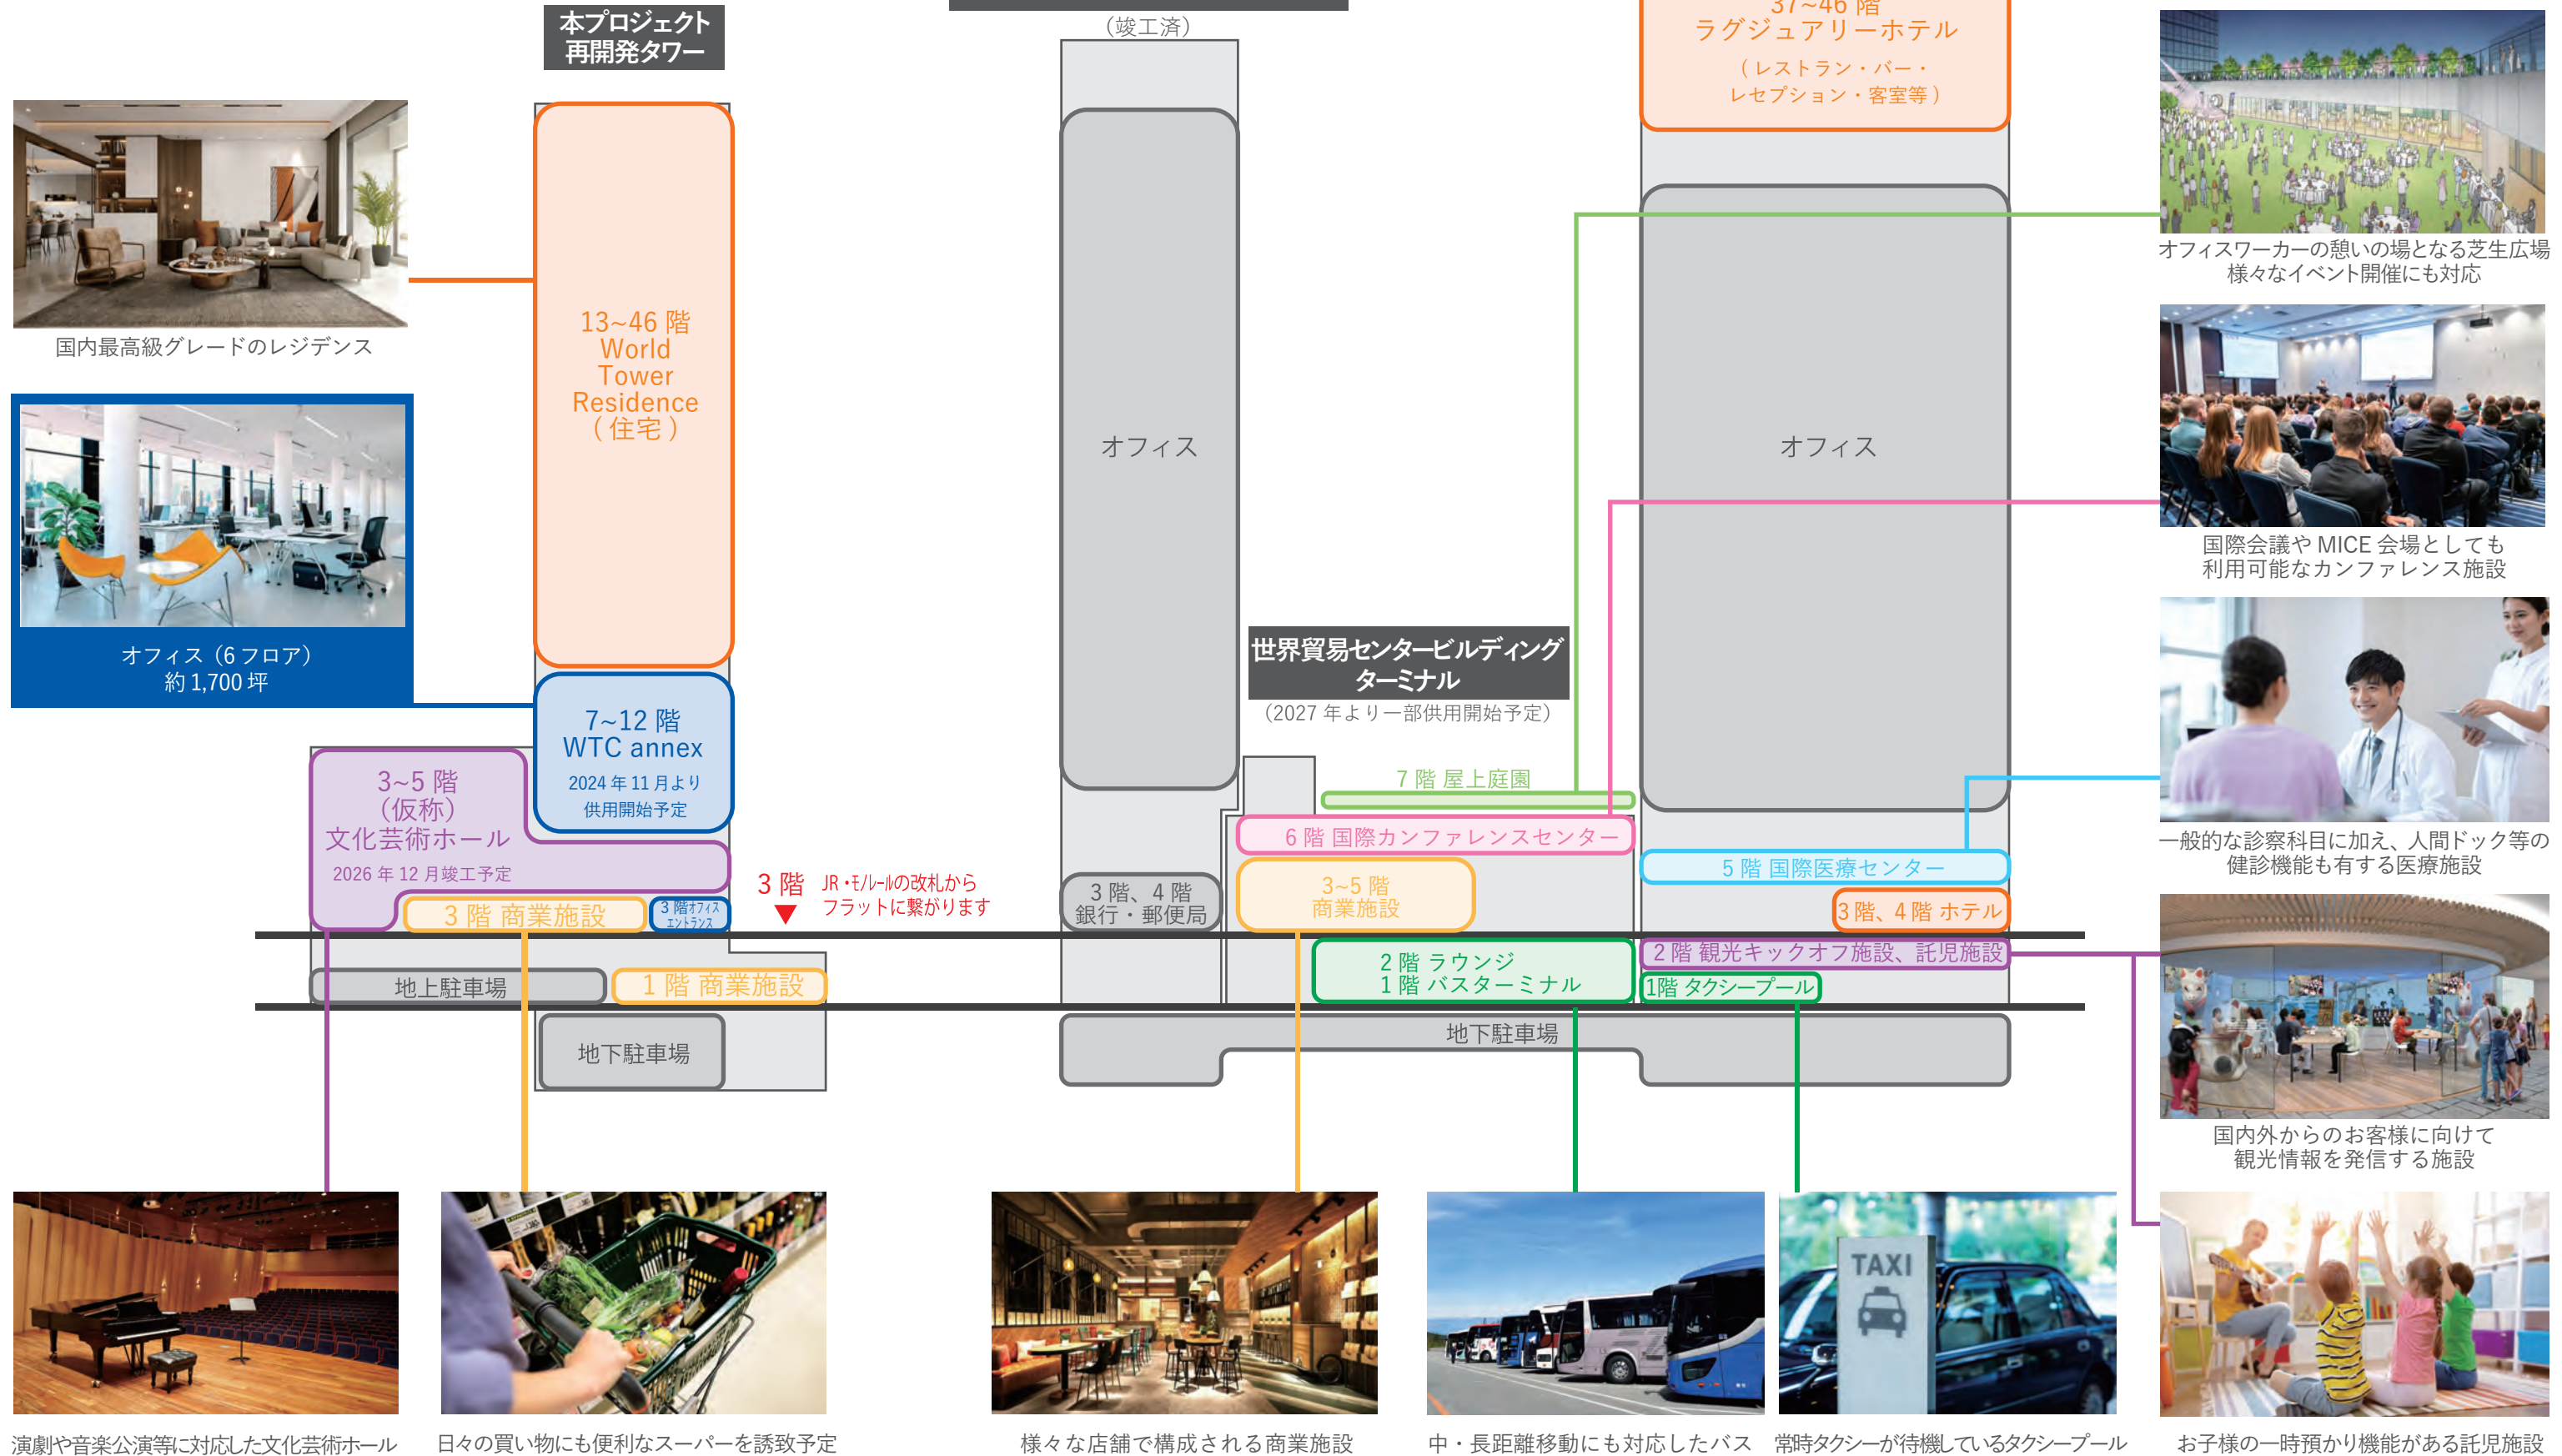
本プロジェクト
再開発タワー

（竣工済）

37~46 階
ラグジュアリーホテル
（レストラン・バー・
レセプション・客室等）

国内最高級グレードのレジデンス

13~46 階
World
Tower
Residence
（住宅）

オフィス

オフィス

オフィスワーカーの憩いの場となる芝生広場
様々なイベント開催にも対応

国際会議や MICE 会場としても
利用可能なカンファレンス施設

オフィス（6 フロア）
約 1,700 坪

7~12 階
WTC annex
2024 年 11 月より
供用開始予定

世界貿易センタービルディング
ターミナル
（2027 年より一部供用開始予定）

一般的な診察科目に加え、人間ドック等の
健診機能も有する医療施設

3~5 階
（仮称）
文化芸術ホール
2026 年 12 月竣工予定

7 階 屋上庭園
6 階 国際カンファレンスセンター
5 階 国際医療センター

3 階 JR・モノレールの改札から
フラットに繋がります

3 階、4 階
銀行・郵便局

3~5 階
商業施設

3 階、4 階 ホテル

3 階 商業施設
3 階オフィス
エントランス

2 階 ラウンジ
1 階 バスターミナル

2 階 観光キックオフ施設、託児施設
1階 タクシープール

地上駐車場
1 階 商業施設

地下駐車場
地下駐車場

国内外からのお客様に向けて
観光情報を発信する施設

TAXI

演劇や音楽公演等に対応した文化芸術ホール
日々の買い物にも便利なスーパーを誘致予定
様々な店舗で構成される商業施設
中・長距離移動にも対応したバス
常時タクシーが待機しているタクシープール
お子様の一時預かり機能がある託児施設